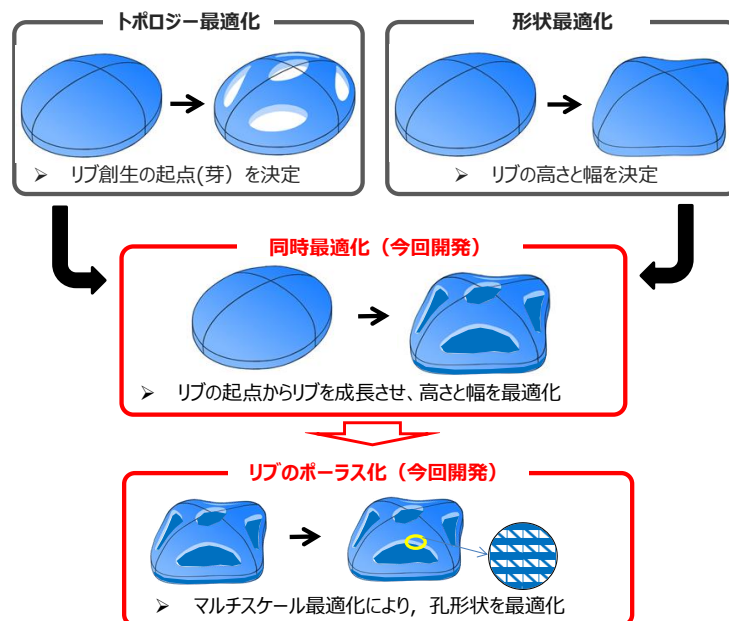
トポロジー最適化

➢ リブ創生の起点(芽) を決定

形状最適化

➢ リブの高さと幅を決定

同時最適化（今回開発）

➢ リブの起点からリブを成長させ、高さと幅を最適化

リブのポーラス化（今回開発）

➢ マルチスケール最適化により，孔形状を最適化